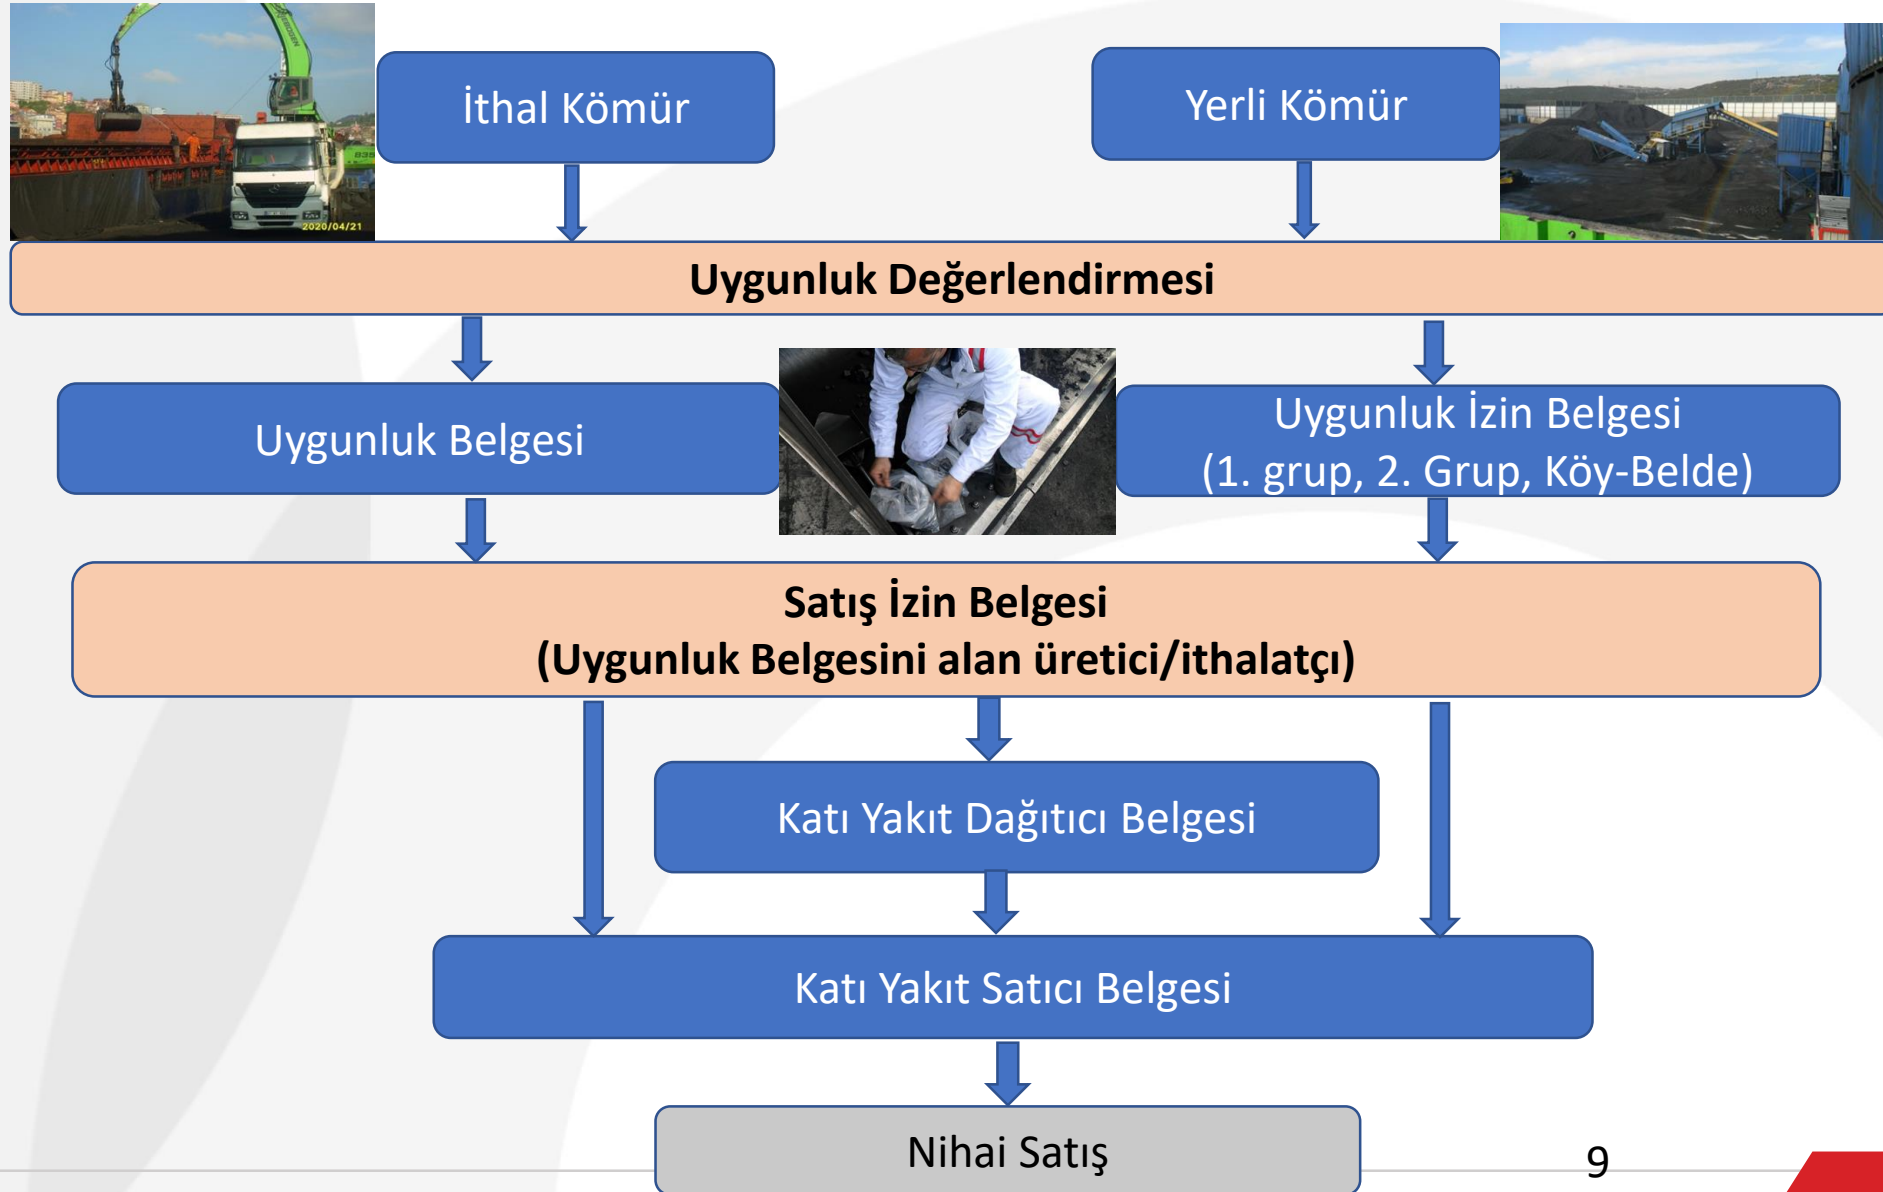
2020/04/21

İthal Kömür

Yerli Kömür

Uygunluk Değerlendirmesi

Uygunluk Belgesi

Uygunluk İzin Belgesi
(1. grup, 2. Grup, Köy-Belde)

Satış İzin Belgesi
(Uygunluk Belgesini alan üretici/ithalatçı)

Katı Yakıt Dağıtıcı Belgesi

Katı Yakıt Satıcı Belgesi

Nihai Satış

9